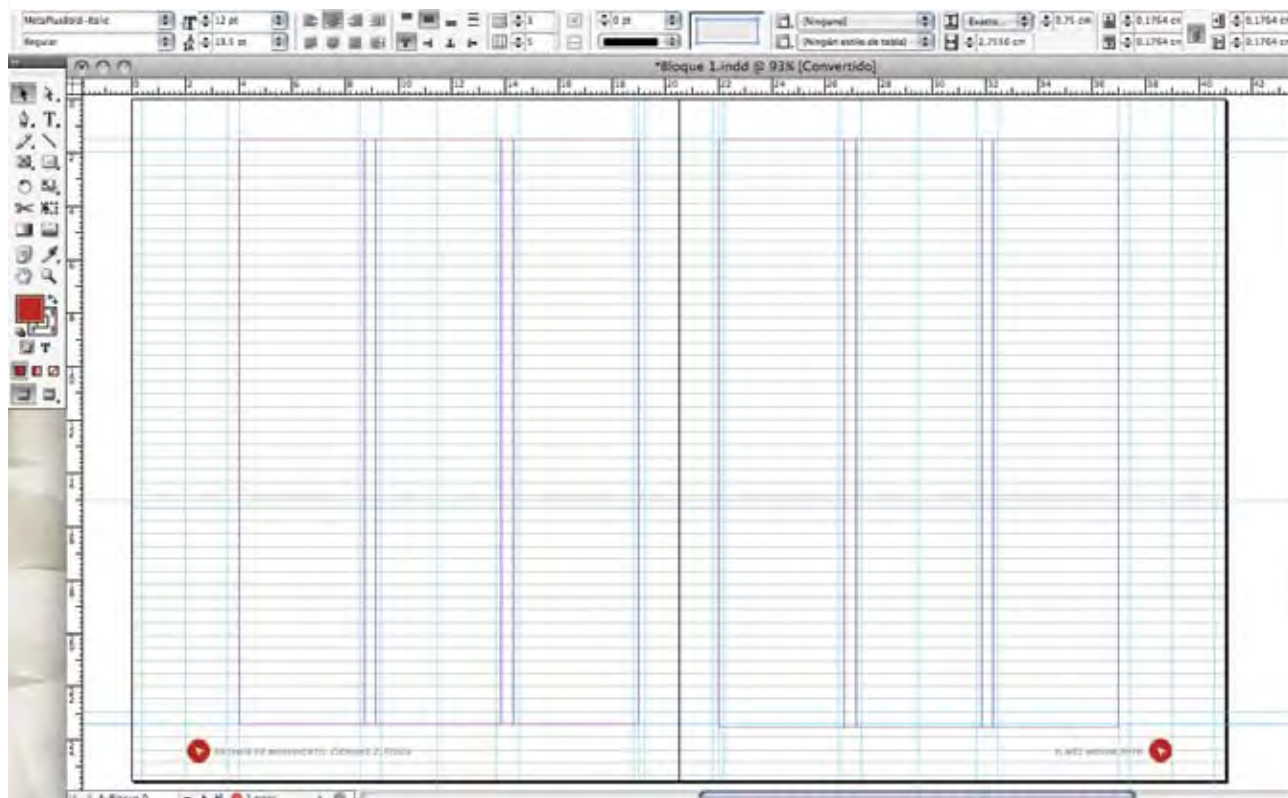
MetaPlusBold-Italic
Regular
12 pt
13,5 pt
0 pt
[Ninguno]
[Ningún estilo de tabla]
Exacto
0,75 cm
2,7116 cm
0,1764 cm
0,1764 cm
0,1764 cm
0,1764 cm
*Bloque 1.indd @ 93% [Convertido]
2
4
6
8
10
12
14
16
18
20
22
24
26
28
30
32
34
36
38
40
42
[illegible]
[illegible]